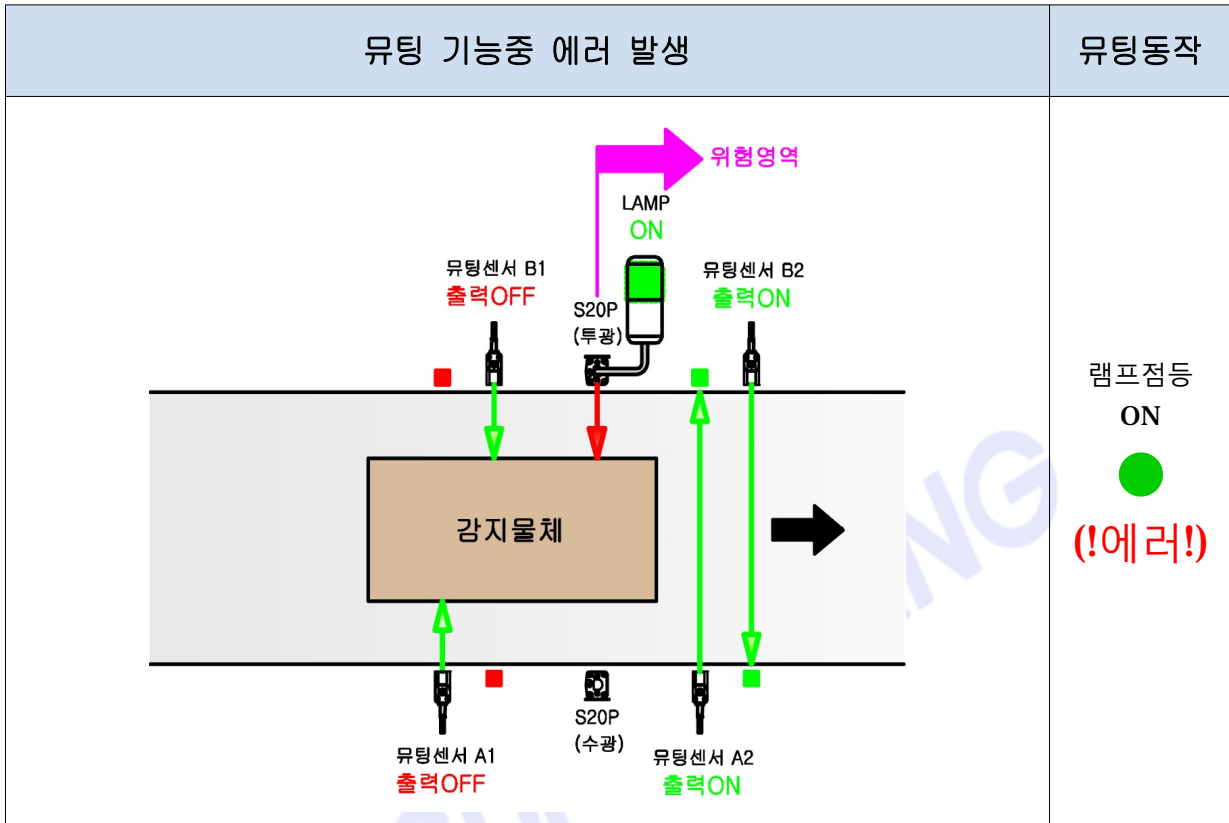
| 뮤팅 기능중 에러 발생 | 뮤팅동작 |
|---|---|
| 위험영역<br>LAMP<br>ON<br>뮤팅센서 B1<br>출력OFF<br>S20P<br>(투광)<br>뮤팅센서 B2<br>출력ON<br>감지물체<br>뮤팅센서 A1<br>출력OFF<br>S20P<br>(수광)<br>뮤팅센서 A2<br>출력ON | 램프점등<br>ON<br>(!에러!) |